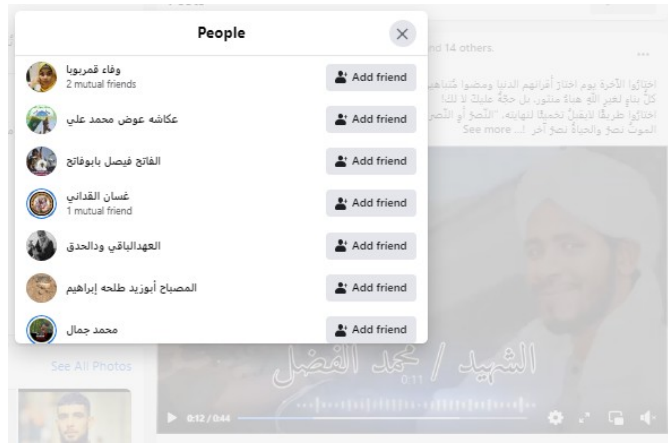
People

وفاء قمريويا
2 mutual friends
Add friend

عكاشه عوض محمد علي
Add friend

الفاتح فيصل بابوفاتح
Add friend

غسان القداني
1 mutual friend
Add friend

العهدالباقي ودالحدق
Add friend

المصباح أبوزيد طلحه إبراهيم
Add friend

محمد جمال
Add friend

nd 14 others.

اختاروا الآخرة يوم اختار أقرانهم الدنيا ومضوا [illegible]
كل بناؤ لعبر الله هباءً منثور بل حقًّة عليك لا لنا
اختاروا طريقًا لايقبل تحمينًا لنهايته. "النصر أو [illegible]
الموت نصر والحياة نصر آخر ... See more

See All Photos

الشهيد / محمد الفضل

0:12 / 0:44